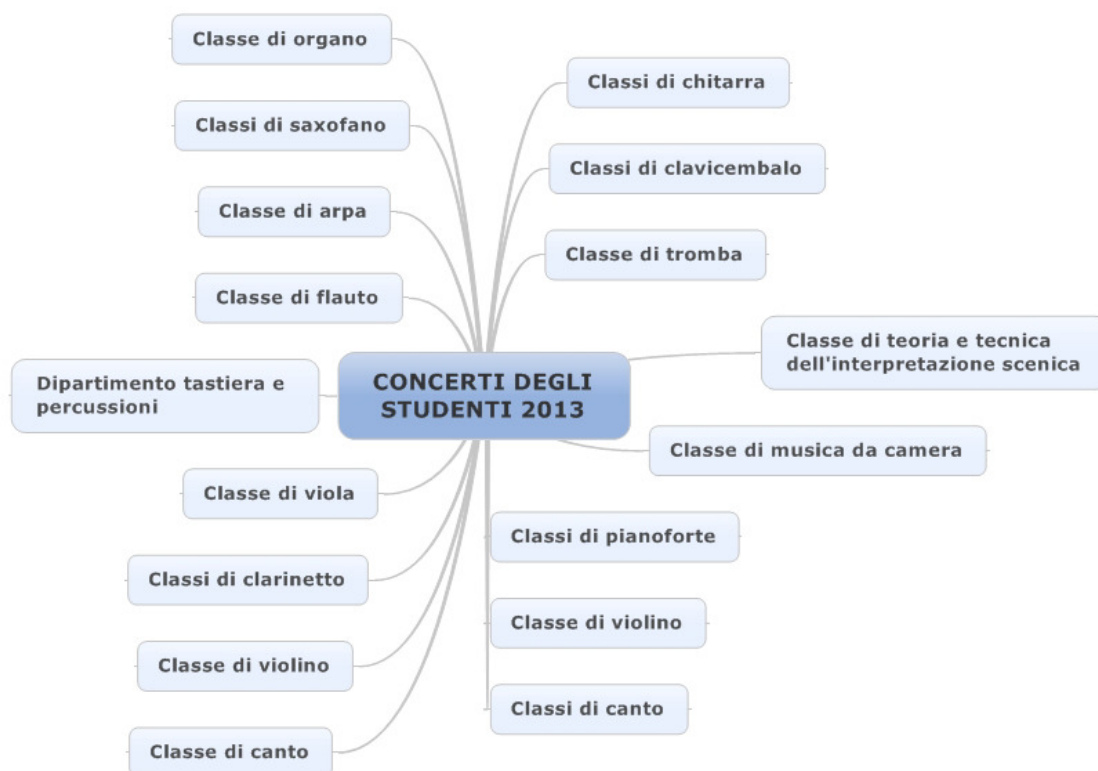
CONCERTI DEGLI STUDENTI 2013

Classe di organo

Classi di saxofano

Classe di arpa

Classe di flauto

Dipartimento tastiera e percussioni

Classe di viola

Classi di clarinetto

Classe di violino

Classe di canto

Classi di chitarra

Classi di clavicembalo

Classe di tromba

Classe di teoria e tecnica dell'interpretazione scenica

Classe di musica da camera

Classi di pianoforte

Classe di violino

Classi di canto